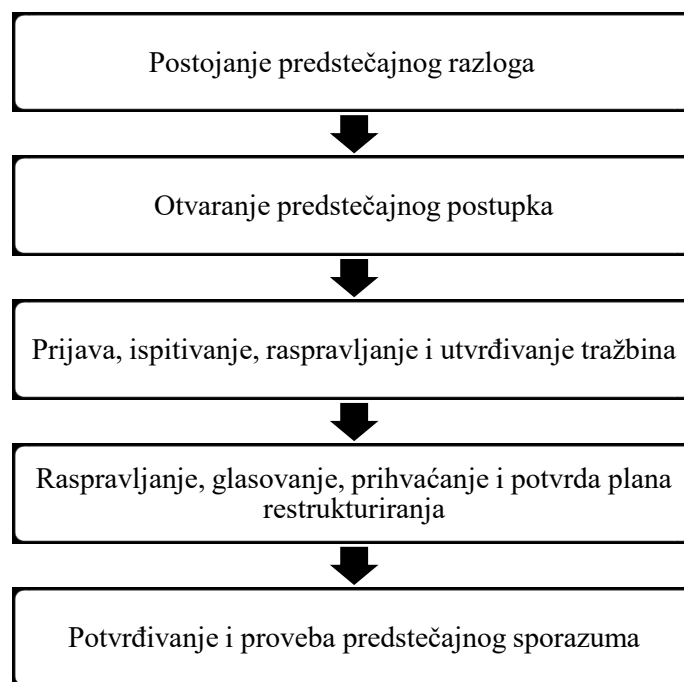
Postojanje predstečajnog razloga

Otvaranje predstečajnog postupka

Prijava, ispitivanje, raspravljanje i utvrđivanje tražbina

Raspravljanje, glasovanje, prihvaćanje i potvrda plana restrukturiranja

Potvrđivanje i proveba predstečajnog sporazuma